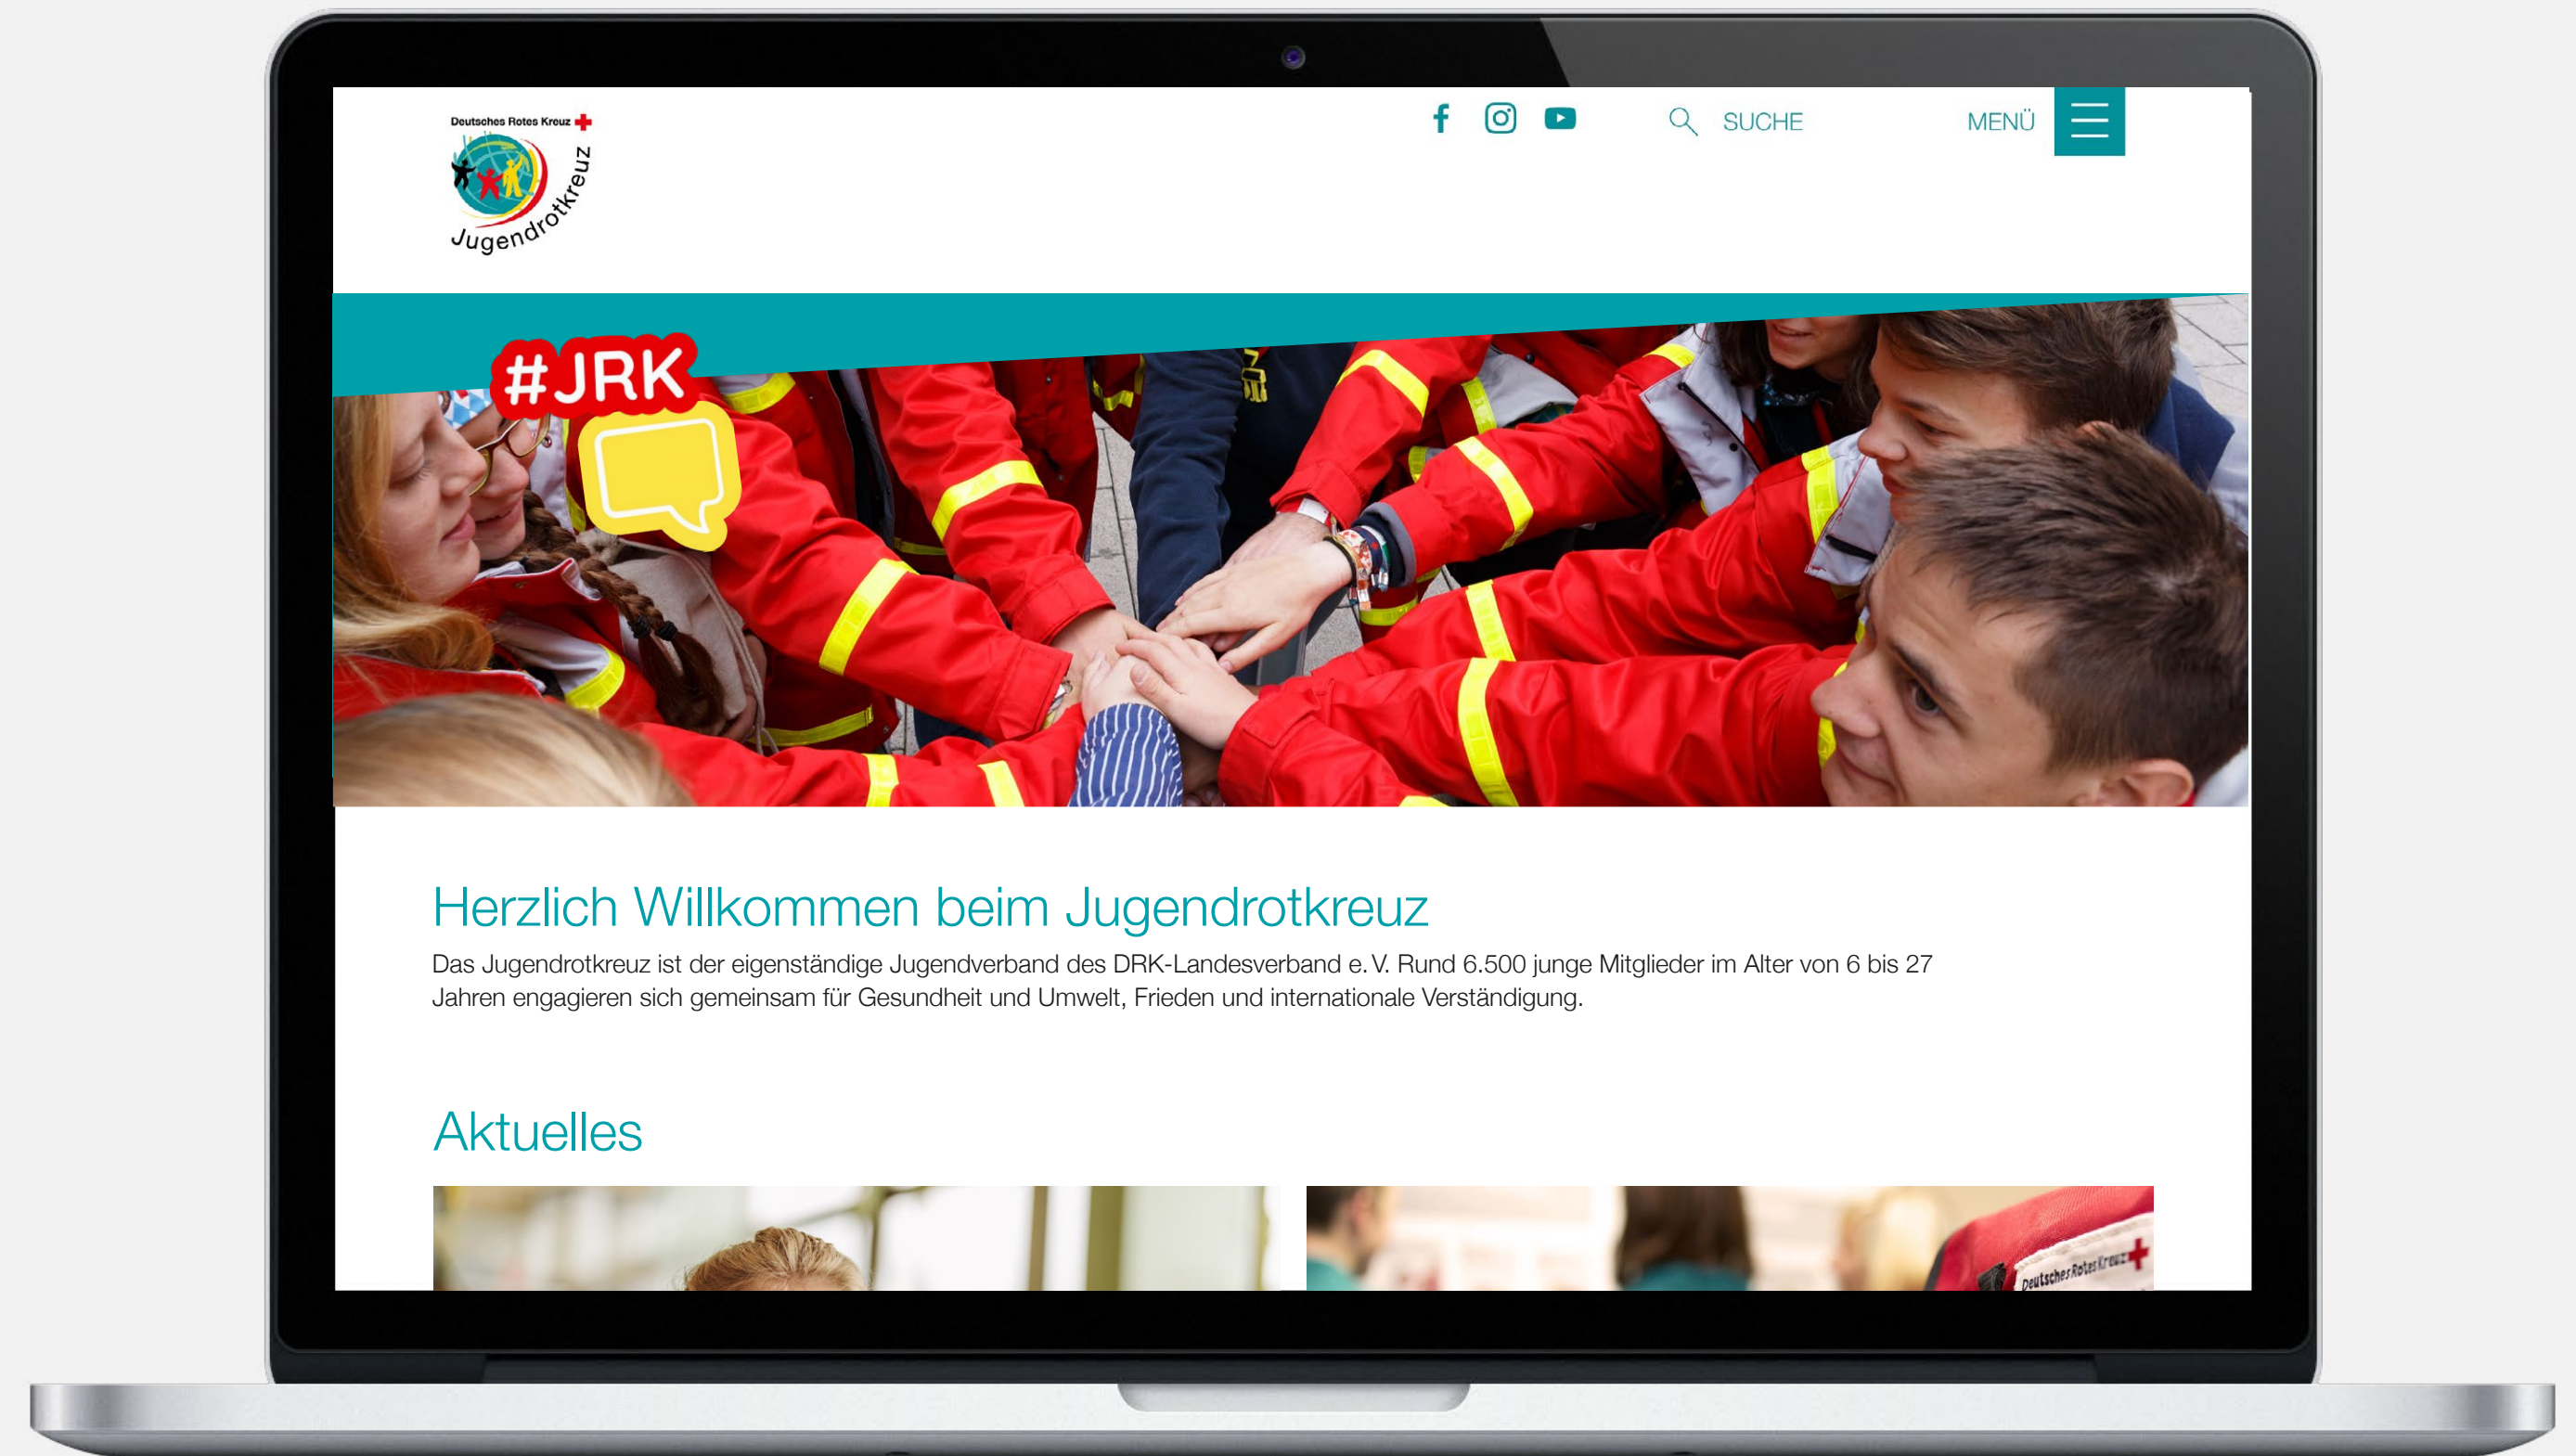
Deutsches Rotes Kreuz

Jugendrotkreuz

SUCHE

MENÜ

#JRK

Herzlich Willkommen beim Jugendrotkreuz

Das Jugendrotkreuz ist der eigenständige Jugendverband des DRK-Landesverband e. V. Rund 6.500 junge Mitglieder im Alter von 6 bis 27 Jahren engagieren sich gemeinsam für Gesundheit und Umwelt, Frieden und internationale Verständigung.

Aktuelles

Deutsches Rotes Kreuz